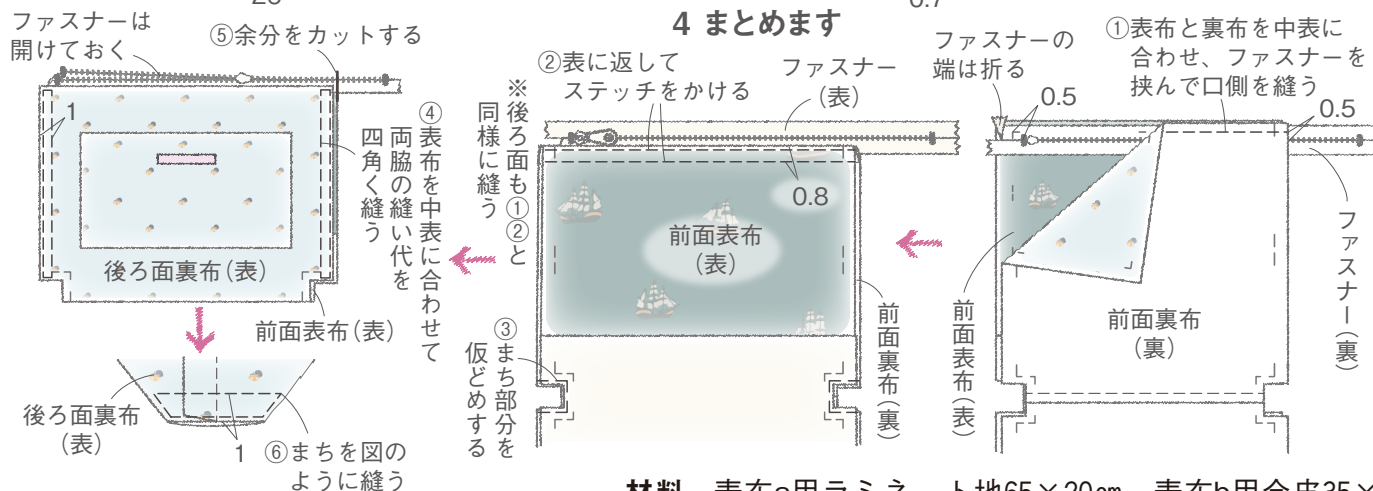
4 まとめます

ファスナーは開けておく

⑤余分をカットする

1

後ろ面裏布(表)

前面表布(表)

④表布を中表に合わせて両脇の縫い代を四角く縫う

後ろ面裏布(表)

1

⑥まちを図のように縫う

※後ろ面も①②と同様に縫う

②表に返してステッチをかける

ファスナー(表)

0.8

前面表布(表)

③まち部分を仮どめする

前面裏布(裏)

ファスナーの端は折る

0.5

①表布と裏布を中表に合わせ、ファスナーを挟んで口側を縫う

0.5

前面表布(表)

前面裏布(裏)

ファスナー(裏)

材料 表布a用ラミネート地65×20cm 表布b用合皮35×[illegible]